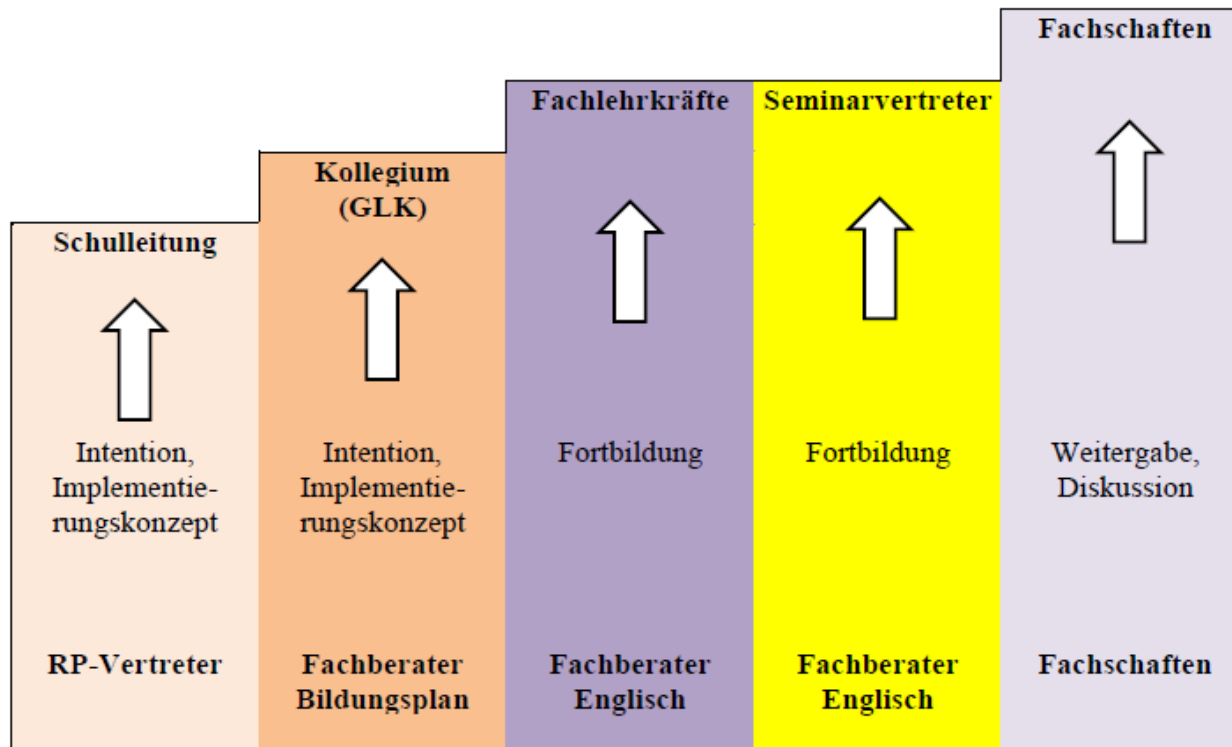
Schulleitung

Intention, Implementierungskonzept

RP-Vertreter

Kollegium (GLK)

Intention, Implementierungskonzept

Fachberater Bildungsplan

Fachlehrkräfte

Fortbildung

Fachberater Englisch

Seminarvertreter

Fortbildung

Fachberater Englisch

Fachschaften

Weitergabe, Diskussion

Fachschaften